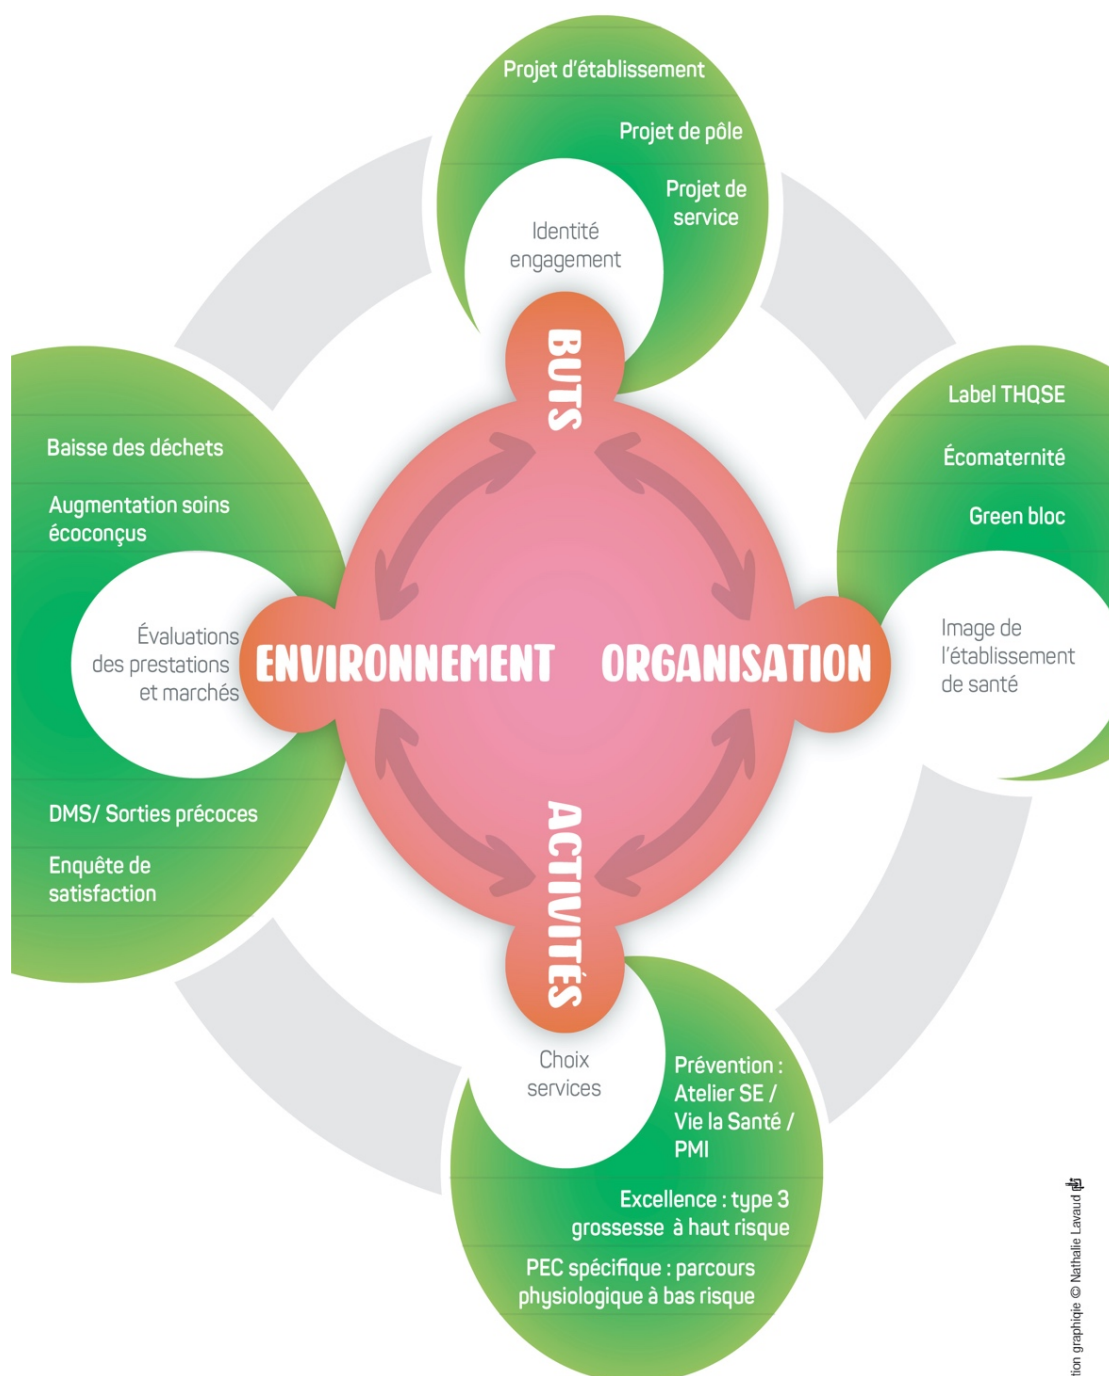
Projet d'établissement

Projet de pôle

Projet de service

Identité engagement

BUTS

Label THQSE

Écomaternité

Green bloc

Image de l'établissement de santé

ORGANISATION

ENVIRONNEMENT

Baisse des déchets

Augmentation soins écoconçus

Évaluations des prestations et marchés

DMS/ Sorties précoces

Enquête de satisfaction

ACTIVITÉS

Choix services

Prévention : Atelier SE / Vie la Santé / PMI

Excellence : type 3 grossesse à haut risque

PEC spécifique : parcours physiologique à bas risque

tion graphiqie © Nathalie Lavaud